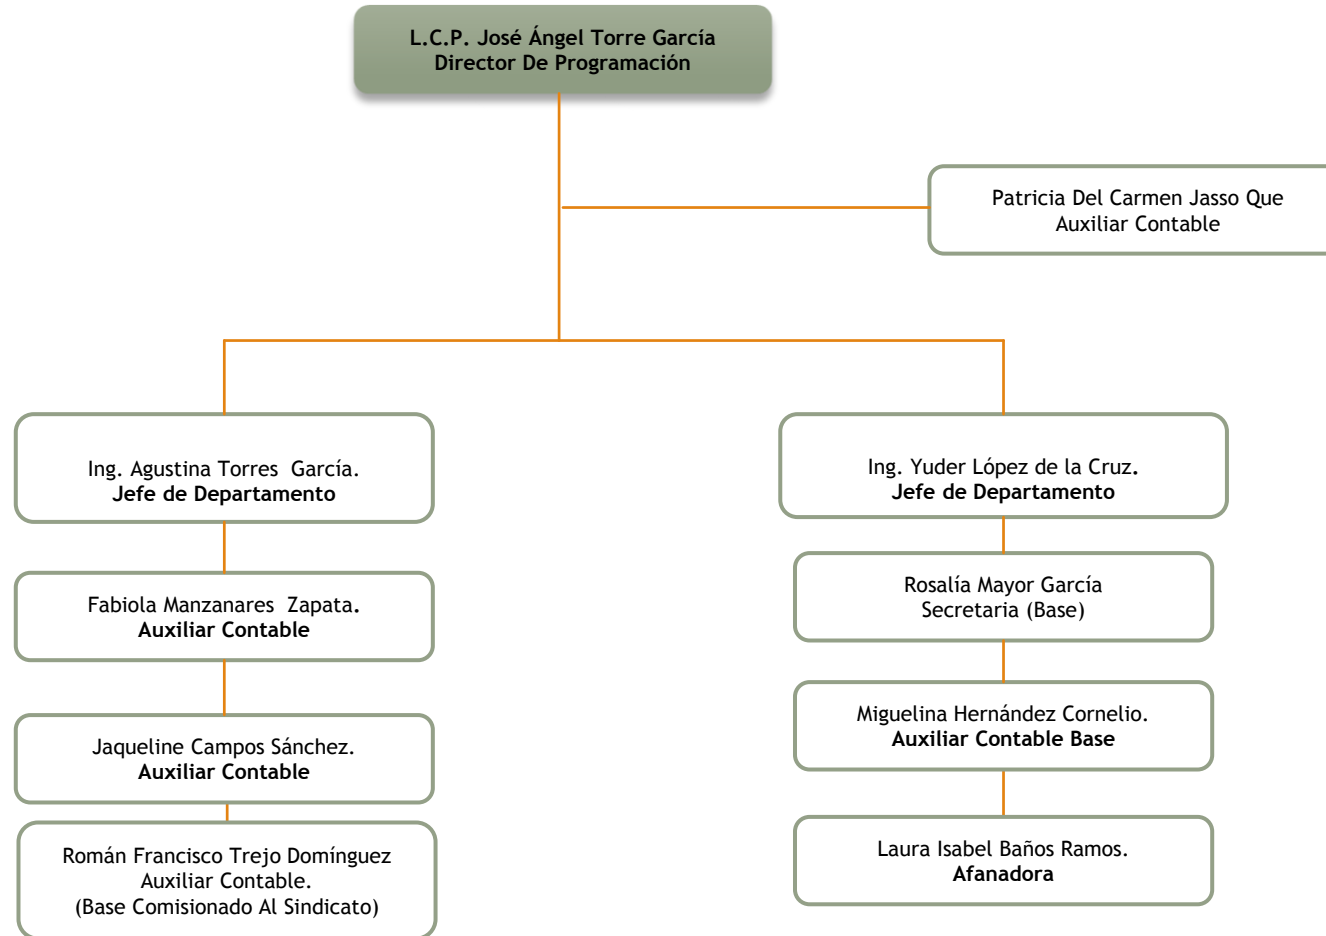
L.C.P. José Ángel Torre García
Director De Programación

Patricia Del Carmen Jasso Que
Auxiliar Contable

Ing. Agustina Torres García.
Jefe de Departamento

Fabiola Manzanares Zapata.
Auxiliar Contable

Jaqueline Campos Sánchez.
Auxiliar Contable

Román Francisco Trejo Domínguez
Auxiliar Contable.
(Base Comisionado Al Sindicato)

Ing. Yuder López de la Cruz.
Jefe de Departamento

Rosalía Mayor García
Secretaria (Base)

Miguelina Hernández Cornelio.
Auxiliar Contable Base

Laura Isabel Baños Ramos.
Afanadora